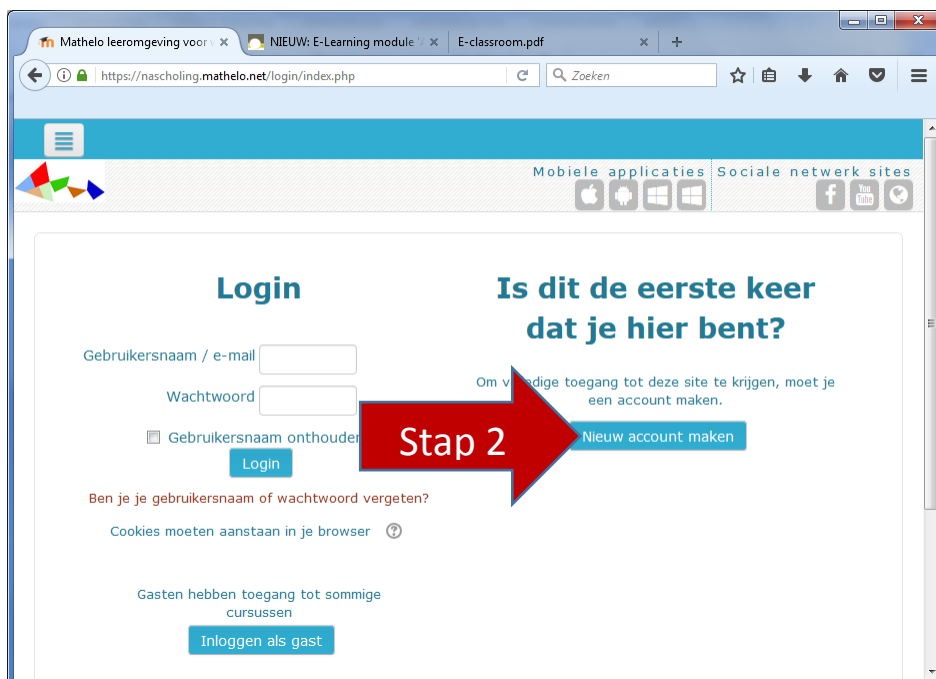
Mathelo leeromgeving voor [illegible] ×
NIEUW: E-Learning module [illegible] ×
E-classroom.pdf ×
+

https://nascholing.mathelo.net/login/index.php

Zoeken

Mobiele applicaties

Sociale netwerk sites

Login

Gebruikersnaam / e-mail

Wachtwoord

Gebruikersnaam onthouden

Login

Ben je je gebruikersnaam of wachtwoord vergeten?

Cookies moeten aanstaan in je browser

Gasten hebben toegang tot sommige cursussen

Inloggen als gast

Is dit de eerste keer dat je hier bent?

Om v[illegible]dige toegang tot deze site te krijgen, moet je een account maken.

Stap 2

Nieuw account maken